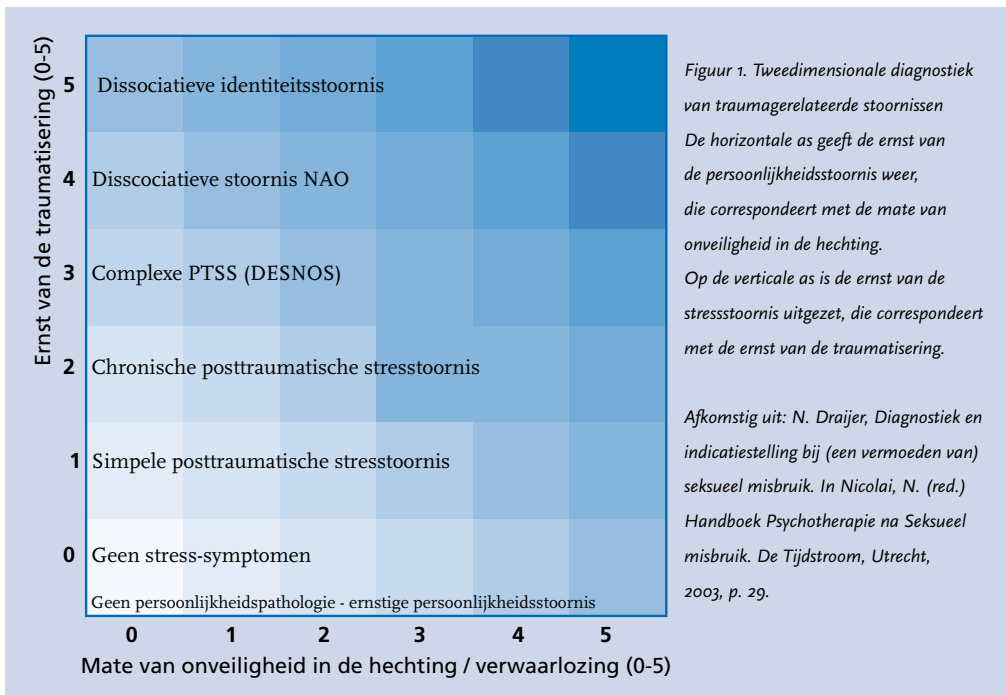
Ernst van de traumatisering (0-5)

5 Dissociatieve identiteitsstoornis

4 Disscociatieve stoornis NAO

3 Complexe PTSS (DESNOS)

2 Chronische posttraumatische stresstoornis

1 Simpele posttraumatische stresstoornis

0 Geen stress-symptomen

Geen persoonlijkheidspathologie - ernstige persoonlijkheidsstoornis

0 1 2 3 4 5

Mate van onveiligheid in de hechting / verwaarlozing (0-5)

Figuur 1. Tweedimensionale diagnostiek van traumagerelateerde stoornissen
De horizontale as geeft de ernst van de persoonlijkheidsstoornis weer, die correspondeert met de mate van onveiligheid in de hechting.
Op de verticale as is de ernst van de stressstoornis uitgezet, die correspondeert met de ernst van de traumatisering.

Afkomstig uit: N. Draijer, Diagnostiek en indicatiestelling bij (een vermoeden van) seksueel misbruik. In Nicolai, N. (red.) Handboek Psychotherapie na Seksueel misbruik. De Tijdstroom, Utrecht, 2003, p. 29.